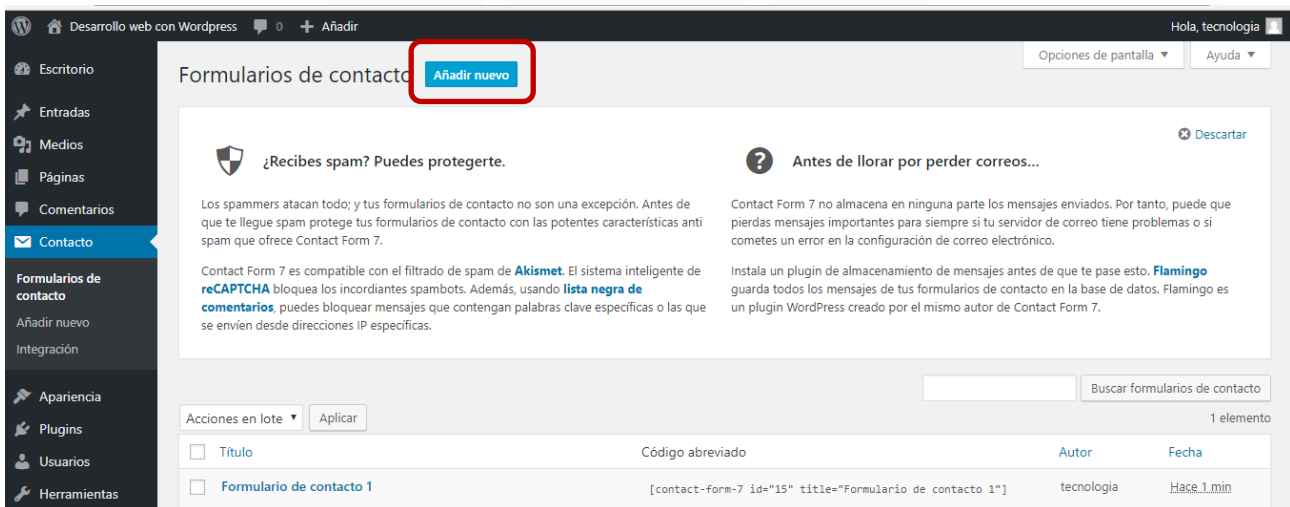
Desarrollo web con Wordpress 0 Añadir Hola, tecnologia

Escritorio
Entradas
Medios
Páginas
Comentarios
Contacto
Formularios de contacto
Añadir nuevo
Integración
Apariencia
Plugins
Usuarios
Herramientas

Opciones de pantalla ▼ Ayuda ▼

Formularios de contacto Añadir nuevo

Descartar

¿Recibes spam? Puedes protegerte.

Los spammers atacan todo; y tus formularios de contacto no son una excepción. Antes de que te llegue spam protege tus formularios de contacto con las potentes características anti spam que ofrece Contact Form 7.

Contact Form 7 es compatible con el filtrado de spam de Akismet. El sistema inteligente de reCAPTCHA bloquea los incordiantes spambots. Además, usando lista negra de comentarios, puedes bloquear mensajes que contengan palabras clave específicas o las que se envíen desde direcciones IP específicas.

Antes de llorar por perder correos...

Contact Form 7 no almacena en ninguna parte los mensajes enviados. Por tanto, puede que pierdas mensajes importantes para siempre si tu servidor de correo tiene problemas o si cometes un error en la configuración de correo electrónico.

Instala un plugin de almacenamiento de mensajes antes de que te pase esto. Flamingo guarda todos los mensajes de tus formularios de contacto en la base de datos. Flamingo es un plugin WordPress creado por el mismo autor de Contact Form 7.

Buscar formularios de contacto

Acciones en lote ▼ Aplicar

1 elemento

| Título | Código abreviado | Autor | Fecha |
|---|---|---|---|
| Formulario de contacto 1 | [contact-form-7 id="15" title="Formulario de contacto 1"] | tecnologia | Hace 1 min |